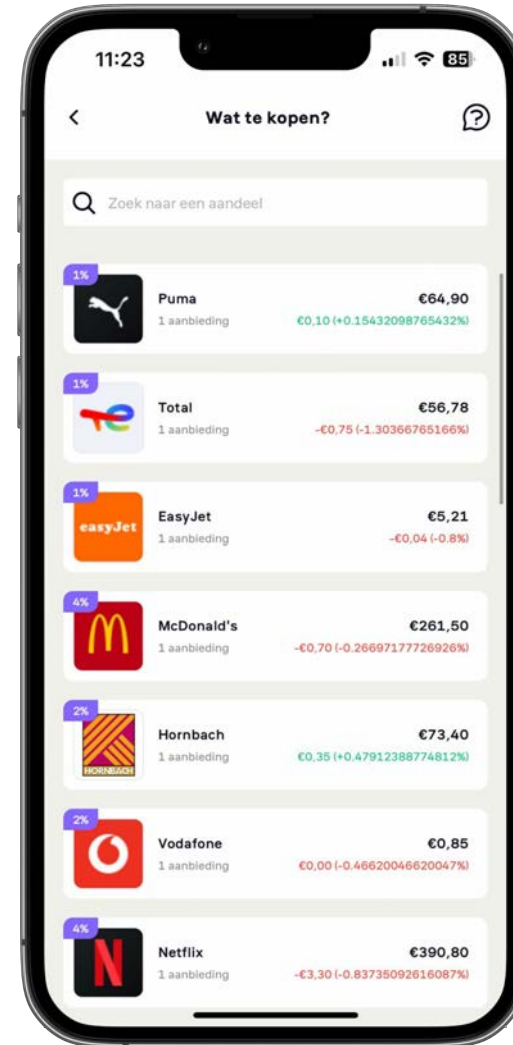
11:23

85

<

Wat te kopen?

Zoek naar een aandeel

1%

Puma
1 aanbieding
€64,90
€0,10 (+0.15432098765432%)

1%

Total
1 aanbieding
€56,78
-€0,75 (-1.30366765166%)

1%

easyJet

EasyJet
1 aanbieding
€5,21
-€0,04 (-0.8%)

4%

McDonald's
1 aanbieding
€261,50
-€0,70 (-0.26697177726926%)

2%

HORNBACH

Hornbach
1 aanbieding
€73,40
€0,35 (+0.47912388774812%)

2%

Vodafone
1 aanbieding
€0,85
€0,00 (-0.46620046620047%)

4%

Netflix
1 aanbieding
€390,80
-€3,30 (-0.83735092616087%)